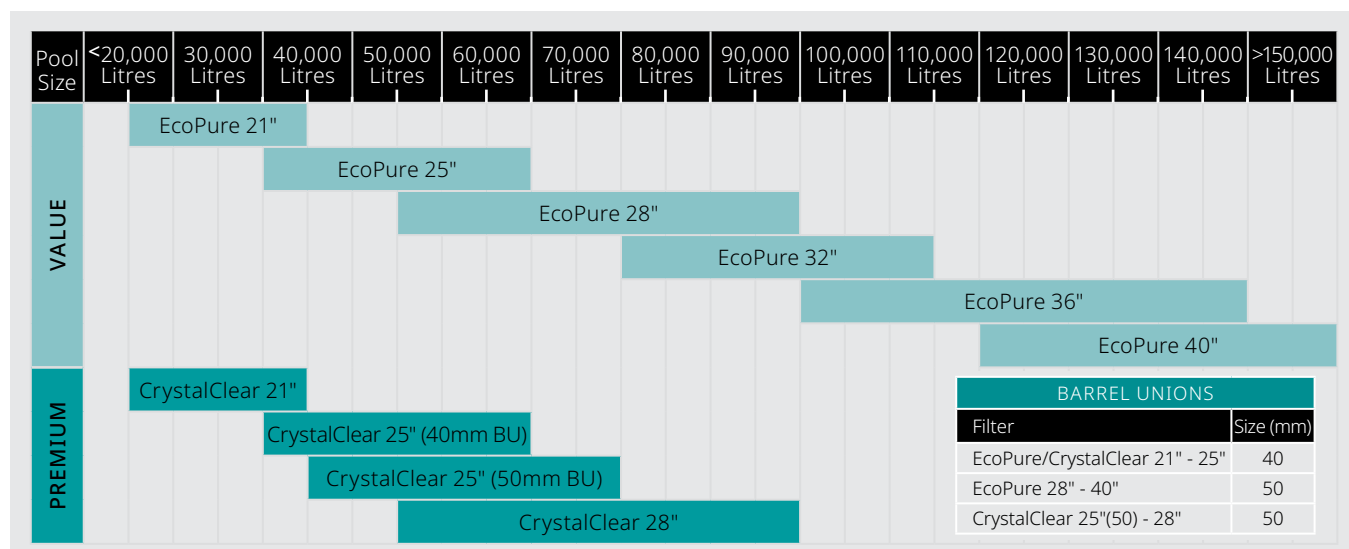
| Pool Size | <20,000 Litres | 30,000 Litres | 40,000 Litres | 50,000 Litres | 60,000 Litres | 70,000 Litres | 80,000 Litres | 90,000 Litres | 100,000 Litres | 110,000 Litres | 120,000 Litres | 130,000 Litres | 140,000 Litres | >150,000 Litres |
|---|---|---|---|---|---|---|---|---|---|---|---|---|---|---|

VALUE

EcoPure 21"

EcoPure 25"

EcoPure 28"

EcoPure 32"

EcoPure 36"

EcoPure 40"

PREMIUM

CrystalClear 21"

CrystalClear 25" (40mm BU)

CrystalClear 25" (50mm BU)

CrystalClear 28"

BARREL UNIONS

| Filter | Size (mm) |
|---|---|
| EcoPure/CrystalClear 21" - 25" | 40 |
| EcoPure 28" - 40" | 50 |
| CrystalClear 25"(50) - 28" | 50 |